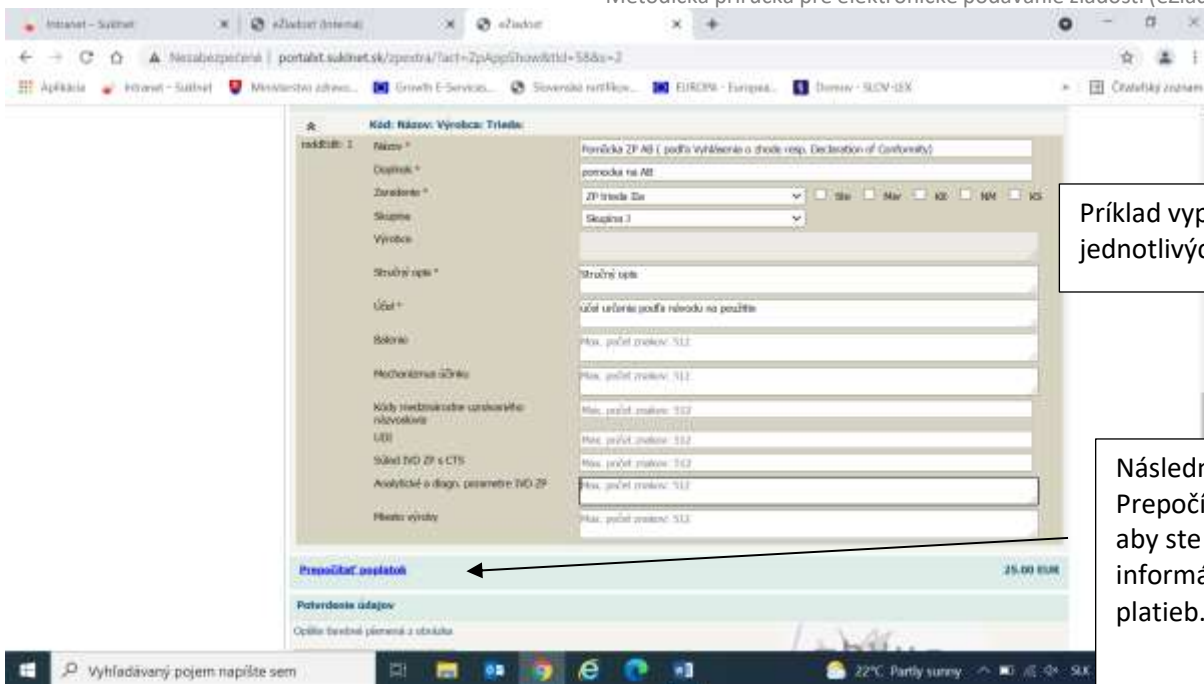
Metodická príručka pre elektronické podávanie žiadostí (eŽiad

Intranet - Sukl.net
eŽiadost (Interna)
eŽiadost

Nezabezpečené | portalst.suklnet.sk/zpestra/?act=ZpAppShow&tid=58&s=2

Aplikácie Intranet - Suklnet Ministerstvo zdravo... Growth E-Services... Slovenské notifikov... EUROPA - Europea... Domov - SLOV-LEX Čitateľský zoznam

Kód: Názov: Výrobca: Trieda:

radditdt: 1

| | |
|---|---|
| Názov * | Pomôcka ZP All ( podľa Vyhlásenie o zhode resp. Declaration of Conformity) |
| Doplnok * | pomocka na All |
| Zaradenie * | ZP trieda IIa ☐ Ste ☐ Mer ☐ KB ☐ NM ☐ KS |
| Skupina | Skupina 3 |
| Výrobca | |
| Stručný opis * | Stručný opis |
| Účel * | účel určenia podľa návodu na použitie |
| Balenie | Max. počet znakov: 512 |
| Mechanizmus účinku | Max. počet znakov: 512 |
| Kódy medzinárodne uznaného názvoslovia | Max. počet znakov: 512 |
| UDI | Max. počet znakov: 512 |
| Súlad IVD ZP s CTS | Max. počet znakov: 512 |
| Analytické a diagn. parametre IVD ZP | Max. počet znakov: 512 |
| Miesto výroby | Max. počet znakov: 512 |

Prepočítať poplatok 25.00 EUR

Potvrdenie údajov

Opíšte textové písmená z obrázka

Príklad vyp
jednotlivýc

Následn
Prepočí
aby ste
informá
platieb.

Vyhľadávaný pojem napíšte sem

22°C Partly sunny SK